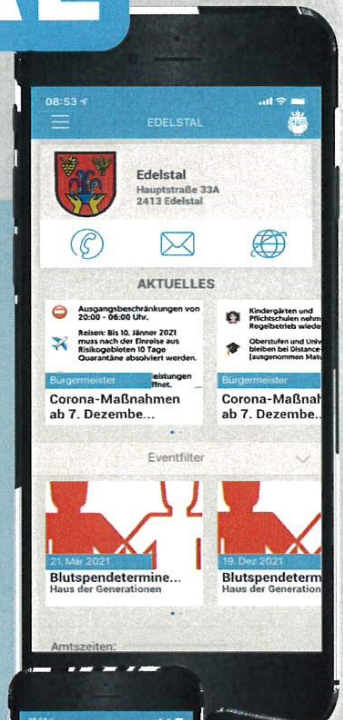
08:53

EDELSTAL

Edelstal
Hauptstraße 33A
2413 Edelstal

AKTUELLES

Ausgangsbeschränkungen von 20:00 - 06:00 Uhr.

Reisen: Bis 10. Jänner 2021 muss nach der Einreise aus Risikogebieten 10 Tage Quarantäne absolviert werden.

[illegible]leistungen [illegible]öffnet.

Burgermeister

Corona-Maßnahmen ab 7. Dezembe...

Kindergärten und Pflichtschulen nehm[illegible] Regelbetrieb wiede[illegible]

Oberstufen und Univ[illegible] bleiben bei Distance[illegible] (ausgenommen Matu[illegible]

Burgermeister

Corona-Maßnah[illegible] ab 7. Dezembe...

Eventfilter

21. Mär 2021

Blutspendetermine...
Haus der Generationen

19. Dez 2021

Blutspendeterm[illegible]
Haus der Generation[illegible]

Amtszeiten: